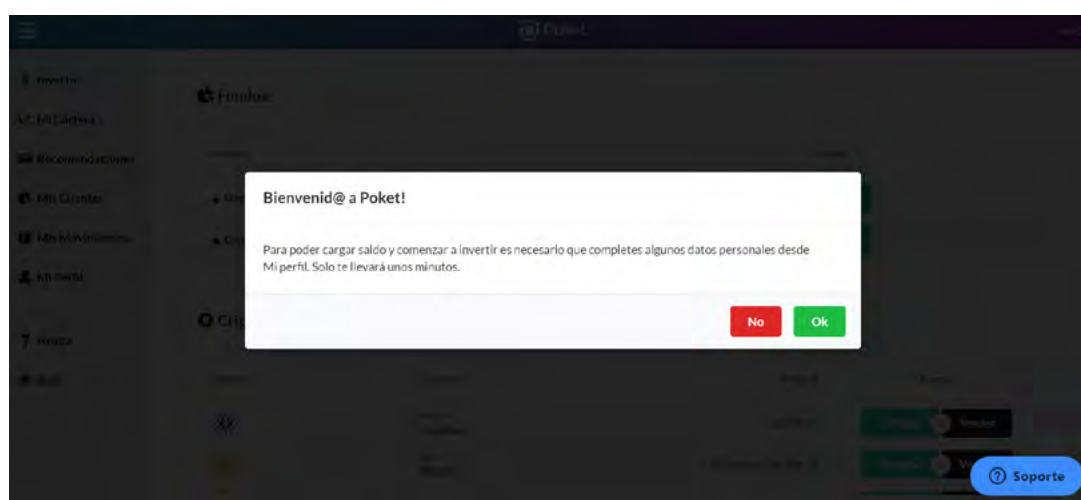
Poket

Invertir
Mi Cartera
Recomendaciones
Mis Cuentas
Mis Movimientos
Mi perfil
Ayuda
Salir

Fondos

Bienvenid@ a Poket!

Para poder cargar saldo y comenzar a invertir es necesario que completes algunos datos personales desde Mi perfil. Solo te llevará unos minutos.

No
Ok

Soporte